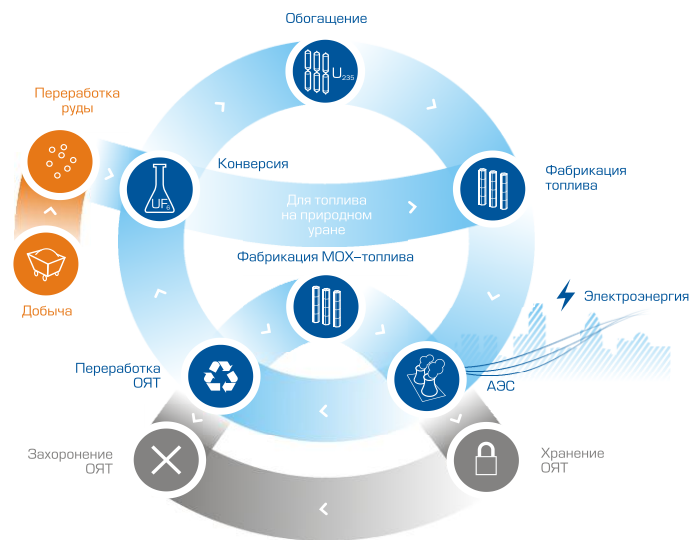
Обогащение

$U_{235}$

Переработка руды

Конверсия

$UF_6$

Фабрикация топлива

Для топлива на природном уране

Добыча

Фабрикация MOX–топлива

Электроэнергия

Переработка ОЯТ

АЭС

Захоронение ОЯТ

Хранение ОЯТ